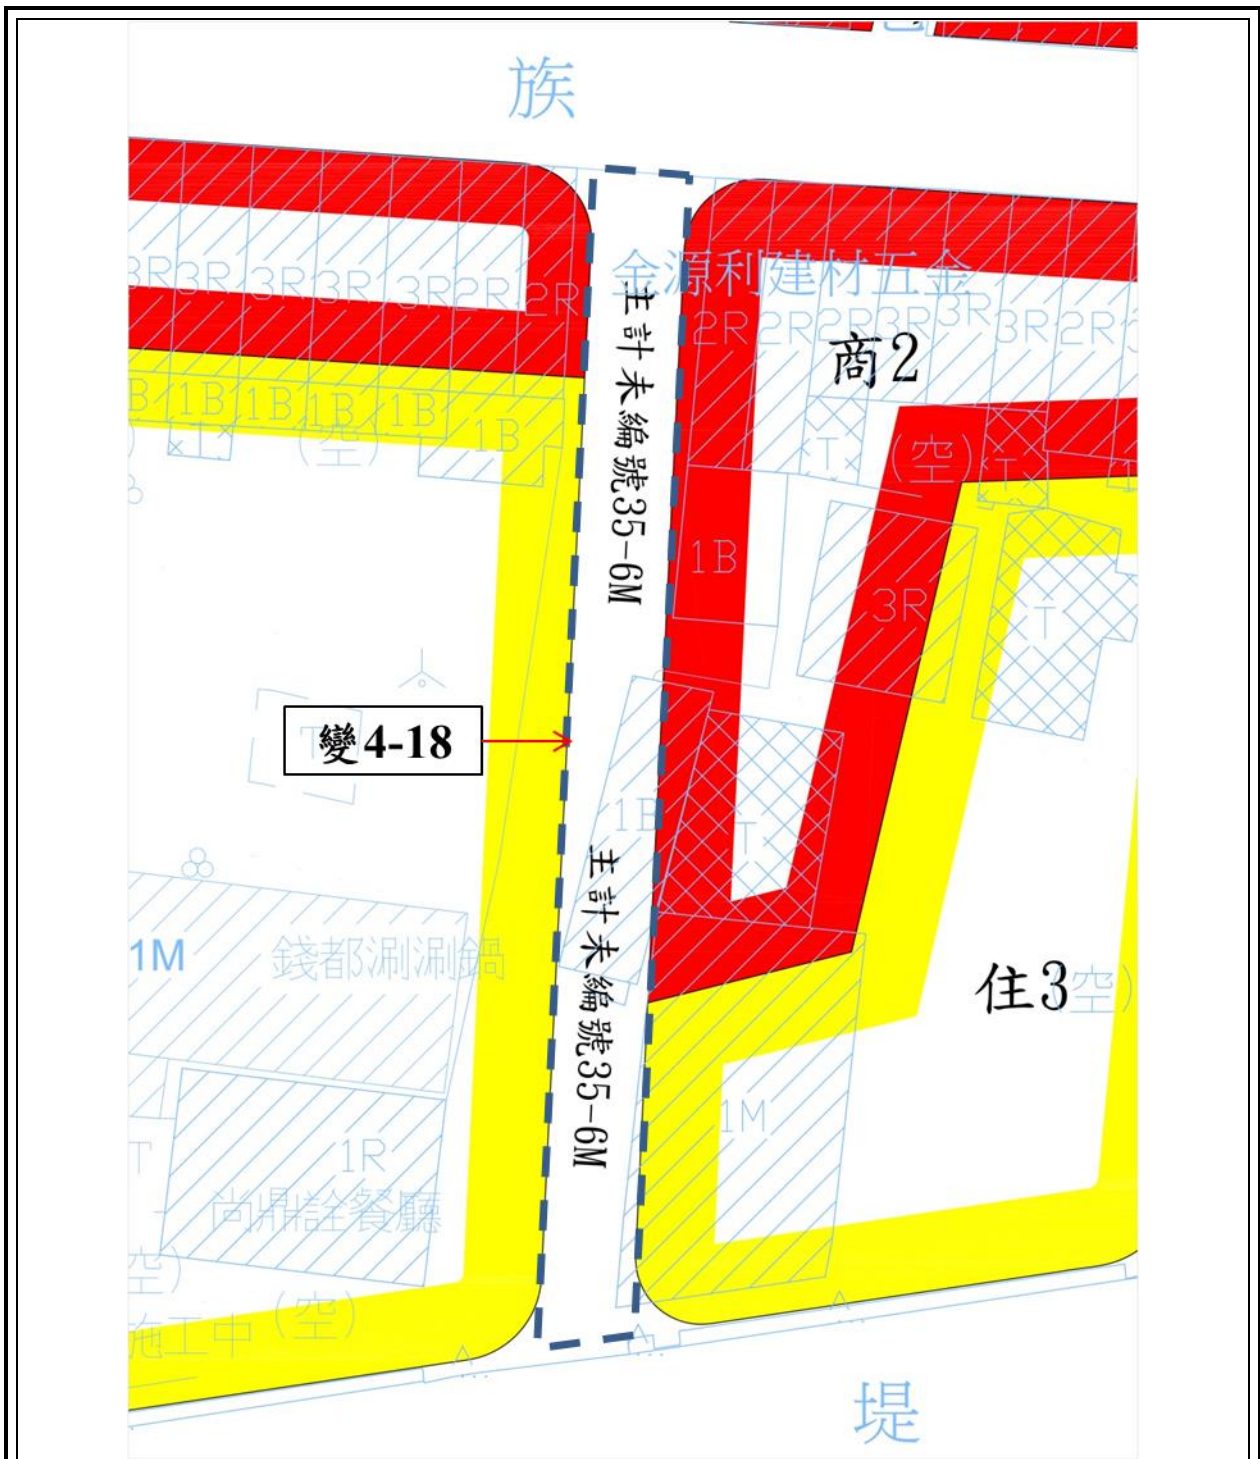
族

3R 3R 3R 3R 3R 2R 2R

1B 1B 1B 1B 1B 1B

(空)

金源利建材五金

2R 2R 2R 3R 3R 3R 2R

商2

(空)

主計未編號35-6M

1B

3R

變4-18

1B

主計未編號35-6M

1M

錢都涮涮鍋

住3(空)

1R

尚鼎詮餐廳

1M

(空)

施工中 (空)

堤